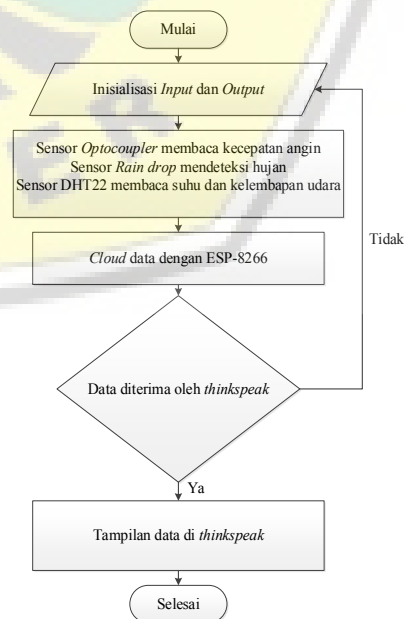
Mulai

Inisialisasi Input dan Output

Sensor Optocoupler membaca kecepatan angin
Sensor Rain drop mendeteksi hujan
Sensor DHT22 membaca suhu dan kelembapan udara

Cloud data dengan ESP-8266

Tidak

Data diterima oleh thinkspeak

Ya

Tampilan data di thinkspeak

Selesai